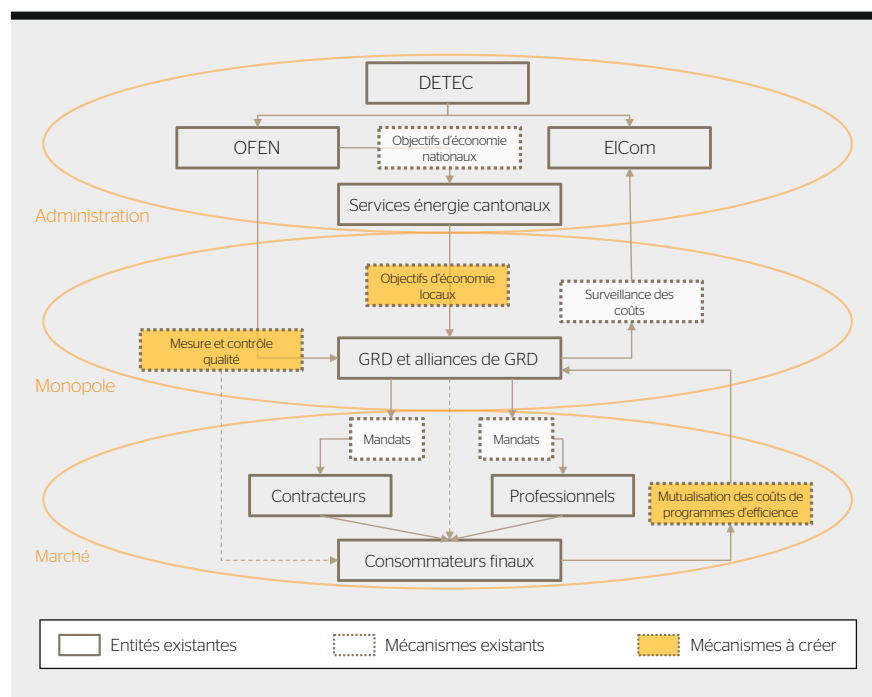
DETEC

OFEN

Objectifs d'économie nationaux

ElCom

Administration

Services énergie cantonaux

Objectifs d'économie locaux

Surveillance des coûts

Mesure et contrôle qualité

GRD et alliances de GRD

Monopole

Mandats

Mandats

Contracteurs

Professionnels

Mutualisation des coûts de programmes d'efficience

Marché

Consommateurs finaux

Entités existantes

Mécanismes existants

Mécanismes à créer